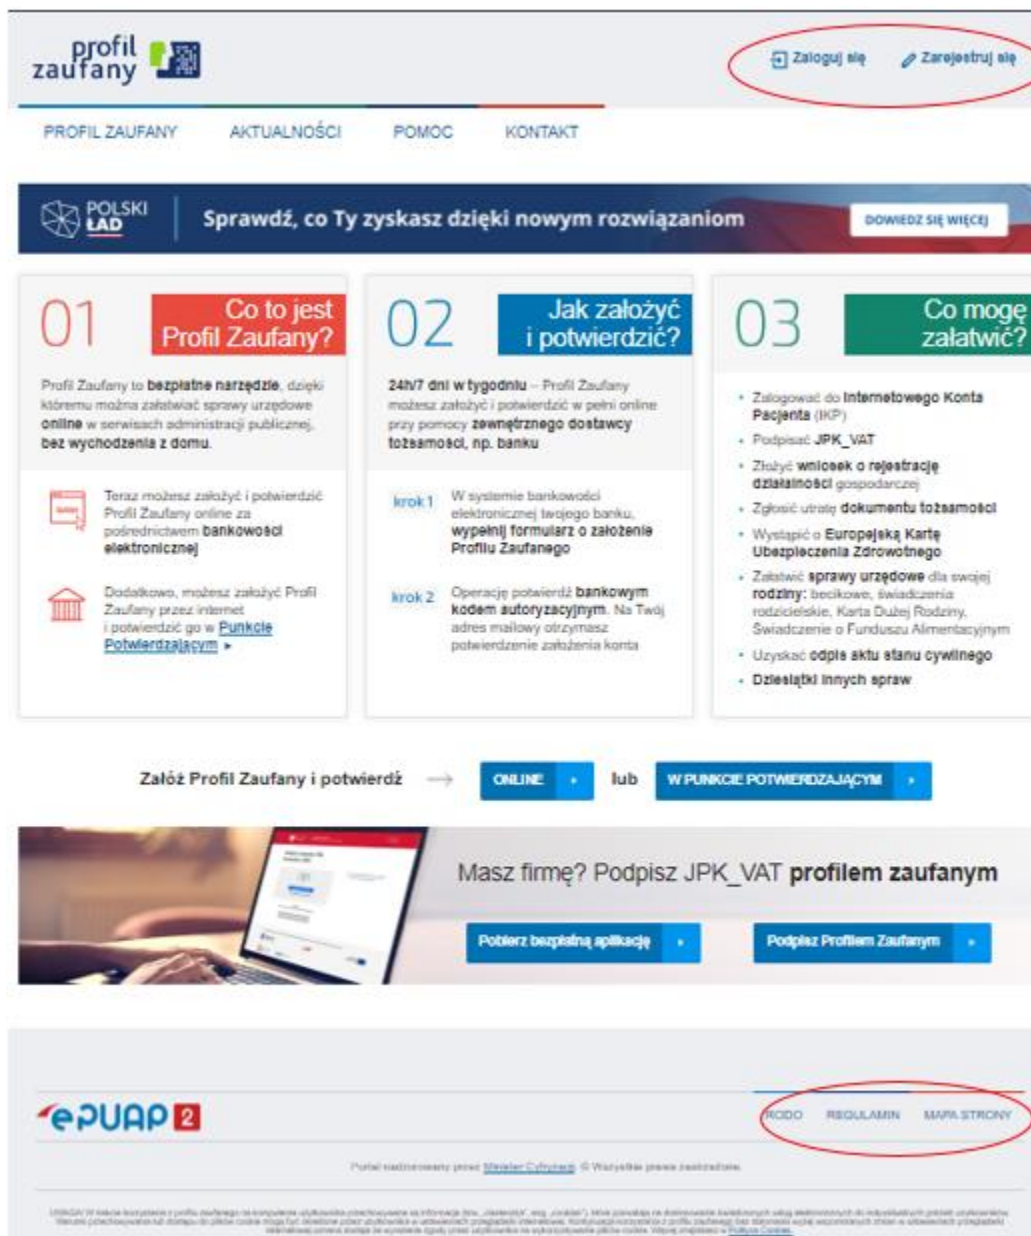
profil zaufany

Zaloguj się   Zarejestruj się

PROFIL ZAUFANY   AKTUALNOŚCI   POMOC   KONTAKT

POLSKI ŁAD   Sprawdź, co Ty zyskasz dzięki nowym rozwiązaniom   DOWIEDZ SIĘ WIĘCEJ

01 Co to jest Profil Zaufany?

Profil Zaufany to bezpłatne narzędzie, dzięki któremu można załatwiać sprawy urzędowe online w serwisach administracji publicznej, bez wychodzenia z domu.

Teraz możesz założyć i potwierdzić Profil Zaufany online za pośrednictwem bankowości elektronicznej

Dodatkowo, możesz założyć Profil Zaufany przez internet i potwierdzić go w Punkcie Potwierdzającym ▸

02 Jak założyć i potwierdzić?

24h/7 dni w tygodniu – Profil Zaufany możesz założyć i potwierdzić w pełni online przy pomocy zewnętrznego dostawcy tożsamości, np. banku

krok 1 W systemie bankowości elektronicznej twojego banku, wypełnij formularz o założenie Profilu Zaufanego

krok 2 Operację potwierdź bankowym kodem autoryzacyjnym. Na Twój adres mailowy otrzymasz potwierdzenie założenia konta

03 Co mogę załatwić?

• Zalogować do Internetowego Konta Pacjenta (IKP)
• Podpisać JPK_VAT
• Złożyć wniosek o rejestrację działalności gospodarczej
• Zgłosić utratę dokumentu tożsamości
• Wystąpić o Europejską Kartę Ubezpieczenia Zdrowotnego
• Załatwić sprawy urzędowe dla swojej rodziny: becikowe, świadczenia rodzicielskie, Karta Dużej Rodziny, Świadczenie o Funduszu Alimentacyjnym
• Uzyskać odpis aktu stanu cywilnego
• Dziesiątki innych spraw

Załóż Profil Zaufany i potwierdź → ONLINE ▸ lub W PUNKCIE POTWIERDZAJĄCYM ▸

Masz firmę? Podpisz JPK_VAT profilem zaufanym

Pobierz bezpłatną aplikację ▸   Podpisz Profilem Zaufanym ▸

ePUAP 2   RODO   REGULAMIN   MAPA STRONY

Portal nadzorowany przez Ministerstwo Cyfryzacji © Wszystkie prawa zastrzeżone.

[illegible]